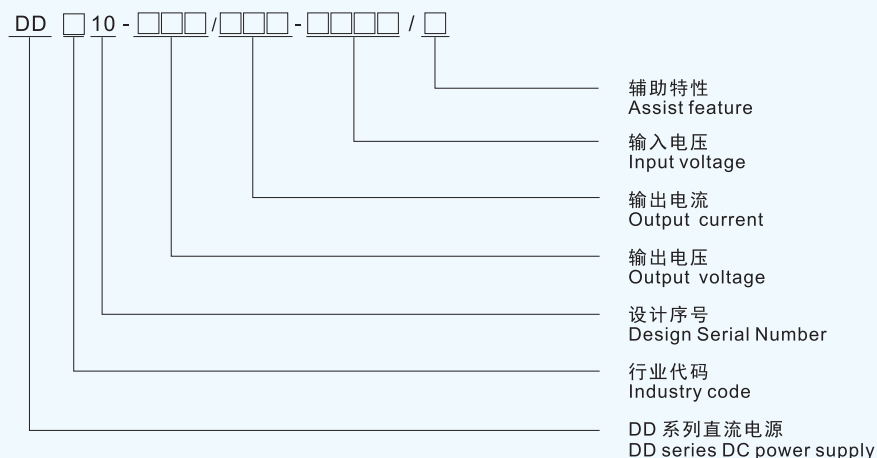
DD □ 10 - □□□ / □□□ - □□□□ / □

辅助特性
Assist feature

输入电压
Input voltage

输出电流
Output current

输出电压
Output voltage

设计序号
Design Serial Number

行业代码
Industry code

DD 系列直流电源
DD series DC power supply